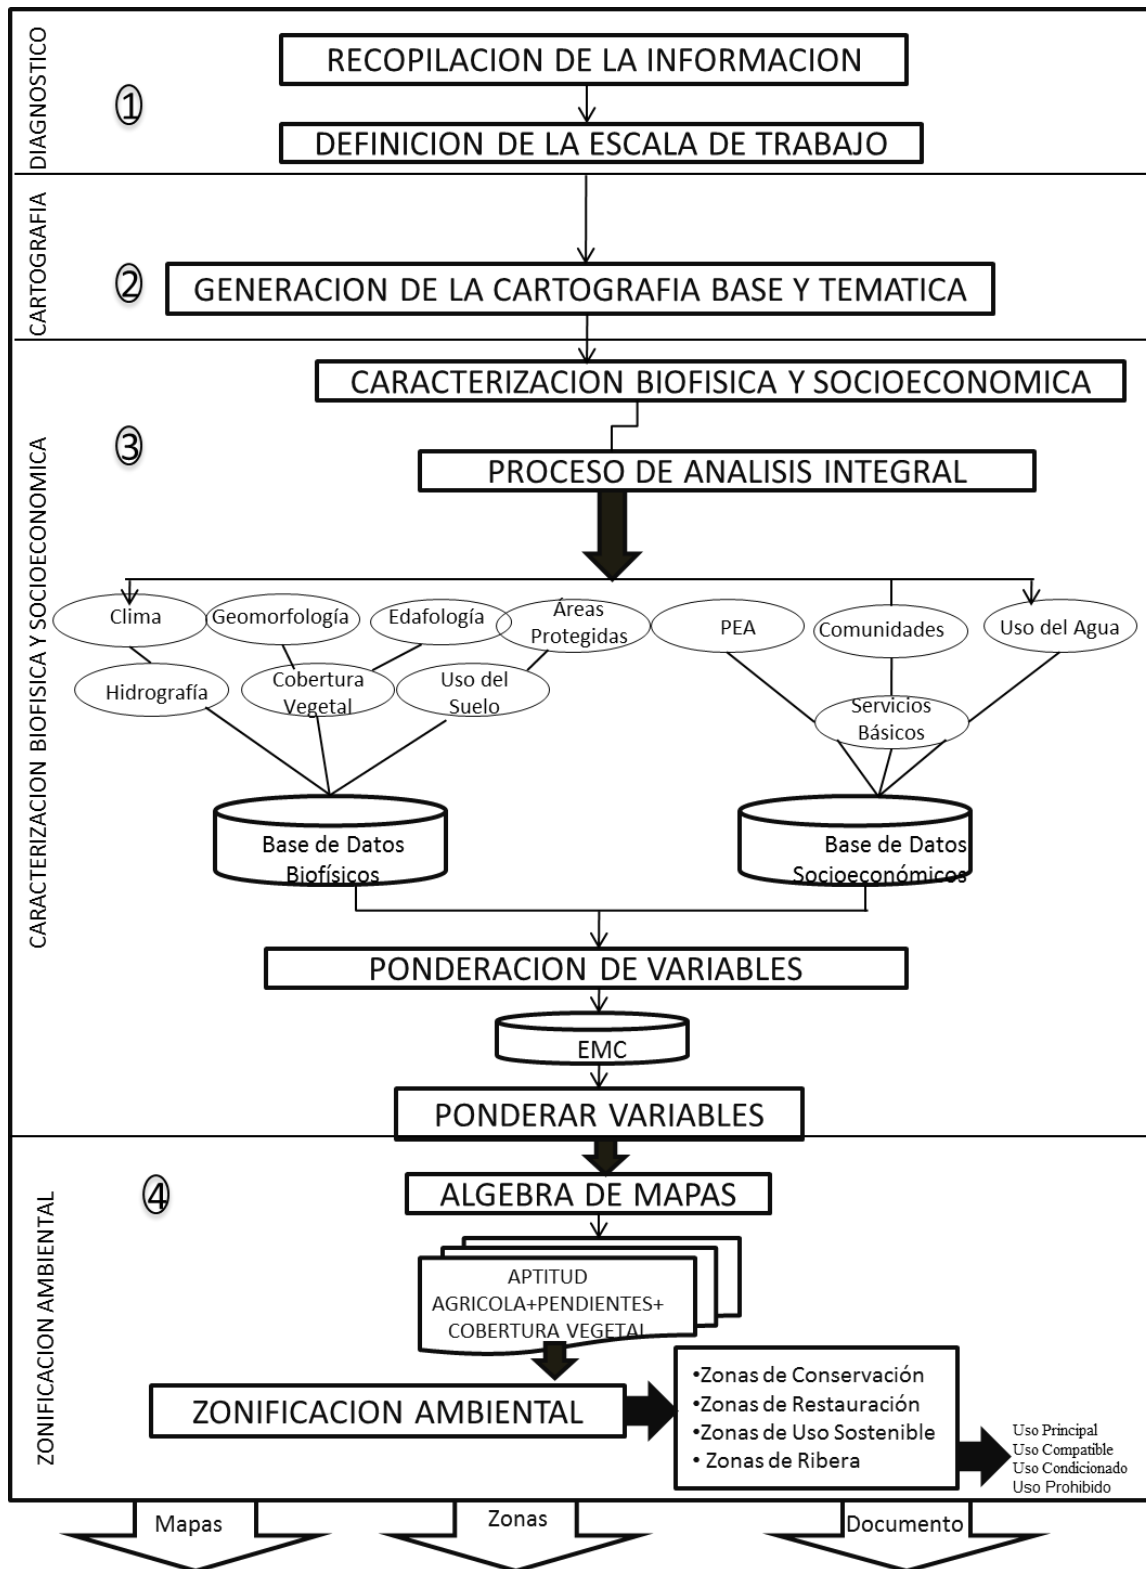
DIAGNOSTICO

①

RECOPILACION DE LA INFORMACION

DEFINICION DE LA ESCALA DE TRABAJO

CARTOGRAFIA

②

GENERACION DE LA CARTOGRAFIA BASE Y TEMATICA

CARACTERIZACION BIOFISICA Y SOCIOECONOMICA

③

CARACTERIZACION BIOFISICA Y SOCIOECONOMICA

PROCESO DE ANALISIS INTEGRAL

Clima

Geomorfología

Edafología

Áreas Protegidas

Hidrografía

Cobertura Vegetal

Uso del Suelo

PEA

Comunidades

Uso del Agua

Servicios Básicos

Base de Datos Biofísicos

Base de Datos Socioeconómicos

PONDERACION DE VARIABLES

EMC

PONDERAR VARIABLES

ZONIFICACION AMBIENTAL

④

ALGEBRA DE MAPAS

APTITUD AGRICOLA+PENDIENTES+ COBERTURA VEGETAL

ZONIFICACION AMBIENTAL

•Zonas de Conservación
•Zonas de Restauración
•Zonas de Uso Sostenible
• Zonas de Ribera

Uso Principal
Uso Compatible
Uso Condicionado
Uso Prohibido

Mapas

Zonas

Documento